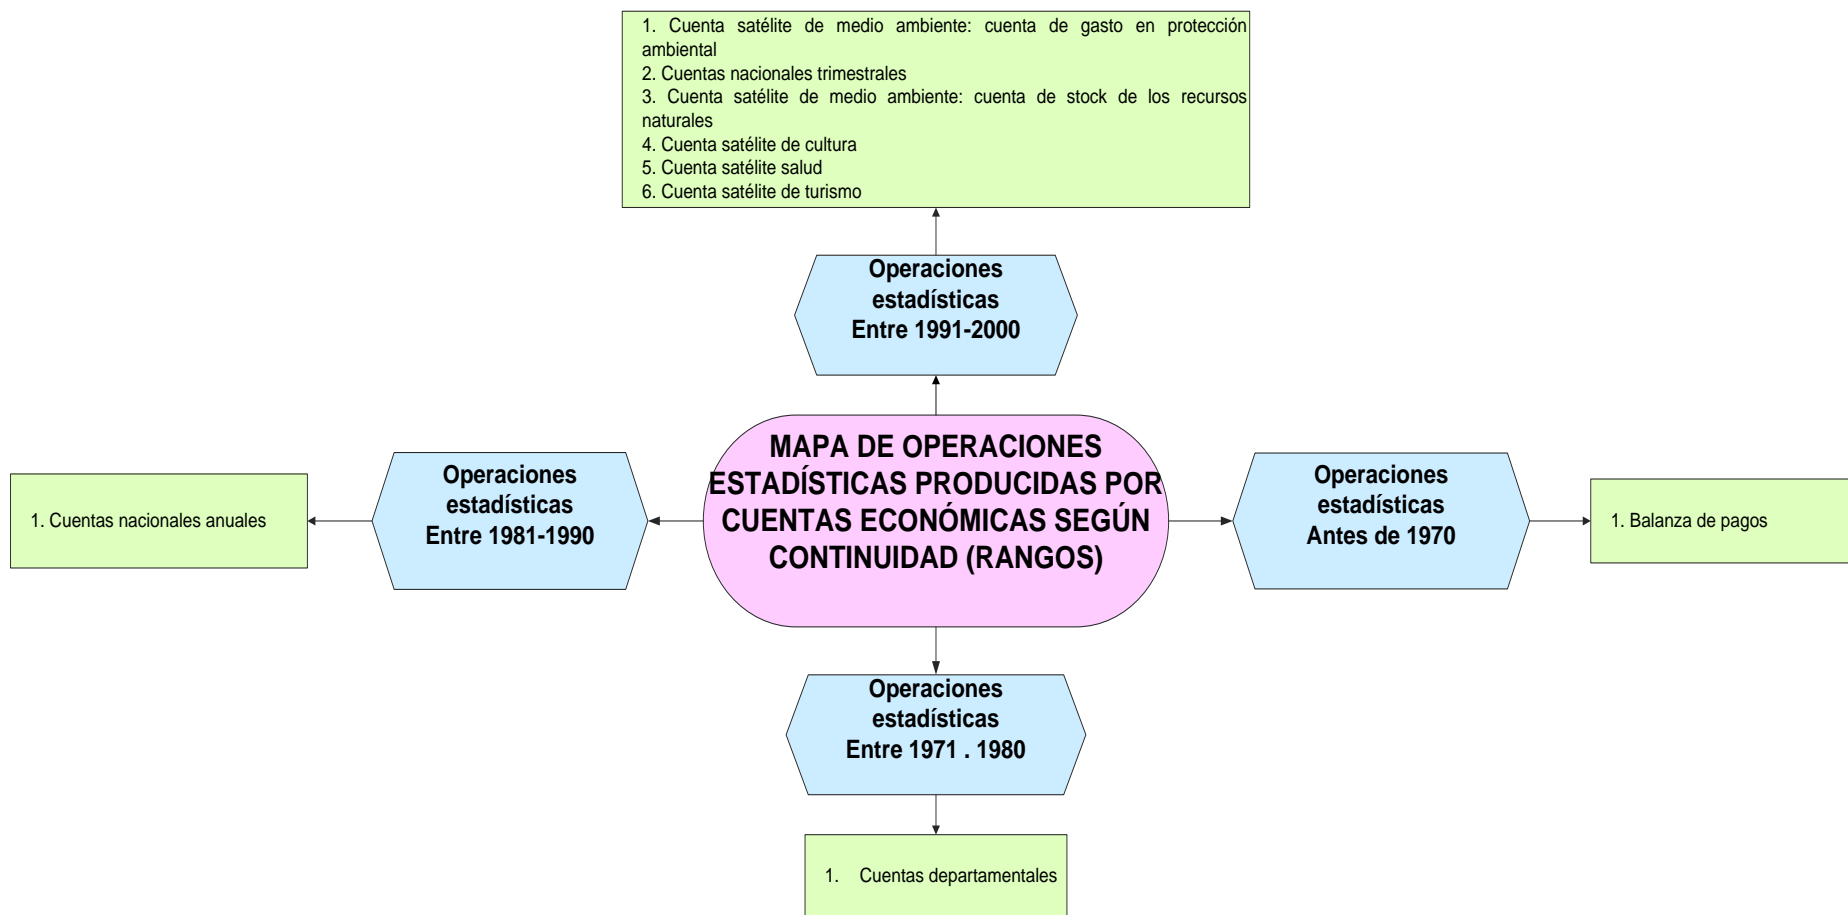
1. Cuenta satélite de medio ambiente: cuenta de gasto en protección ambiental
2. Cuentas nacionales trimestrales
3. Cuenta satélite de medio ambiente: cuenta de stock de los recursos naturales
4. Cuenta satélite de cultura
5. Cuenta satélite salud
6. Cuenta satélite de turismo

Operaciones estadísticas Entre 1991-2000

MAPA DE OPERACIONES ESTADÍSTICAS PRODUCIDAS POR CUENTAS ECONÓMICAS SEGÚN CONTINUIDAD (RANGOS)

1. Cuentas nacionales anuales

Operaciones estadísticas Entre 1981-1990

Operaciones estadísticas Antes de 1970

1. Balanza de pagos

Operaciones estadísticas Entre 1971 . 1980

1. Cuentas departamentales